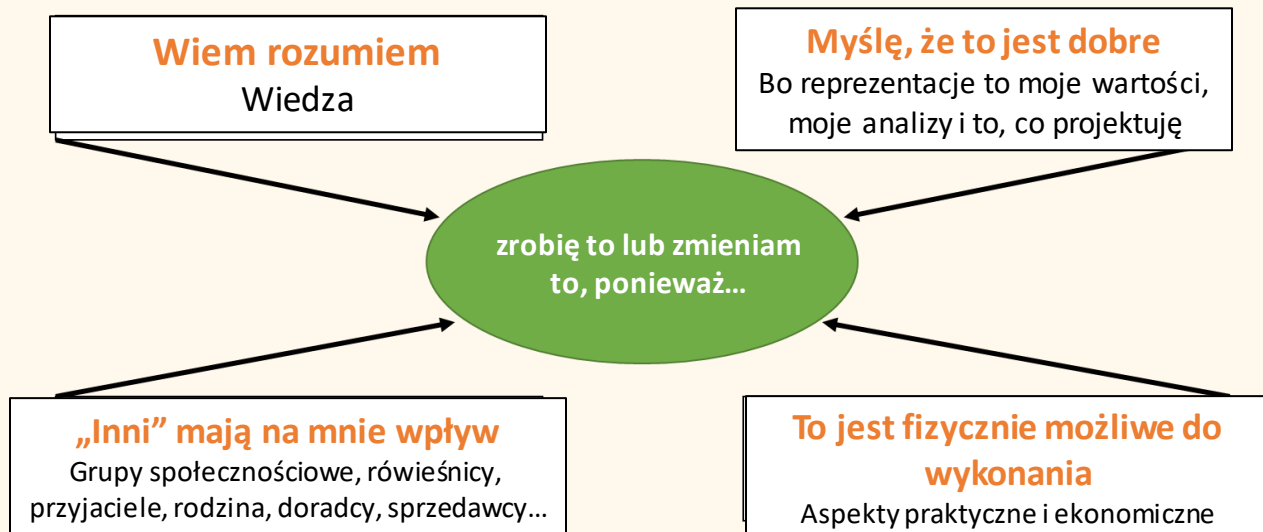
Wiem rozumiem
Wiedza

Myślę, że to jest dobre
Bo reprezentacje to moje wartości, moje analizy i to, co projektuję

zrobię to lub zmieniam to, ponieważ…

„Inni" mają na mnie wpływ
Grupy społecznościowe, rówieśnicy, przyjaciele, rodzina, doradcy, sprzedawcy…

To jest fizycznie możliwe do wykonania
Aspekty praktyczne i ekonomiczne